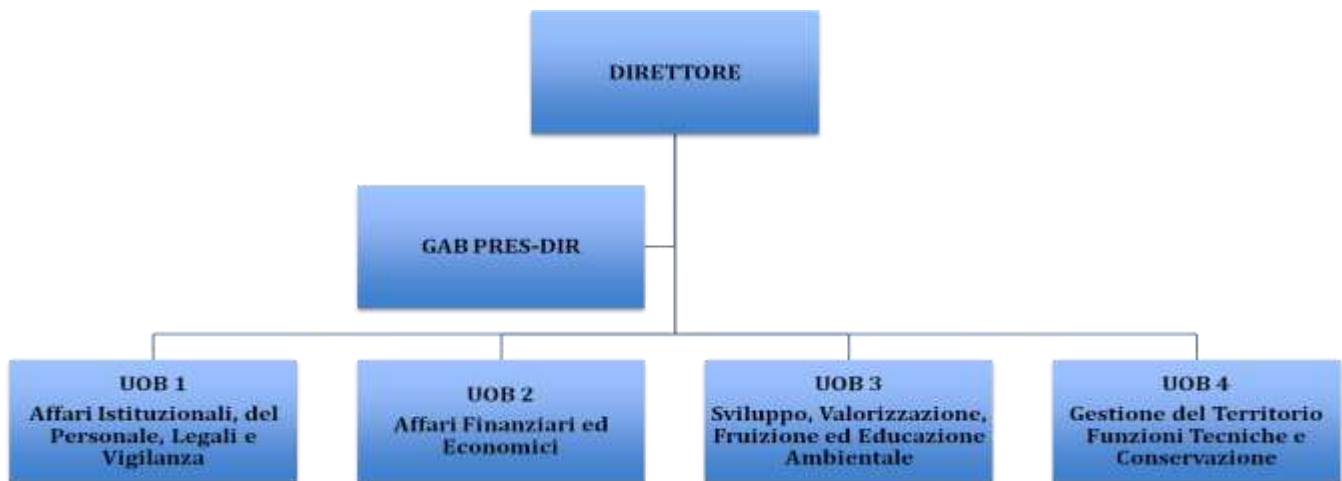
DIRETTORE

GAB PRES-DIR

UOB 1
Affari Istituzionali, del Personale, Legali e Vigilanza

UOB 2
Affari Finanziari ed Economici

UOB 3
Sviluppo, Valorizzazione, Fruizione ed Educazione Ambientale

UOB 4
Gestione del Territorio Funzioni Tecniche e Conservazione